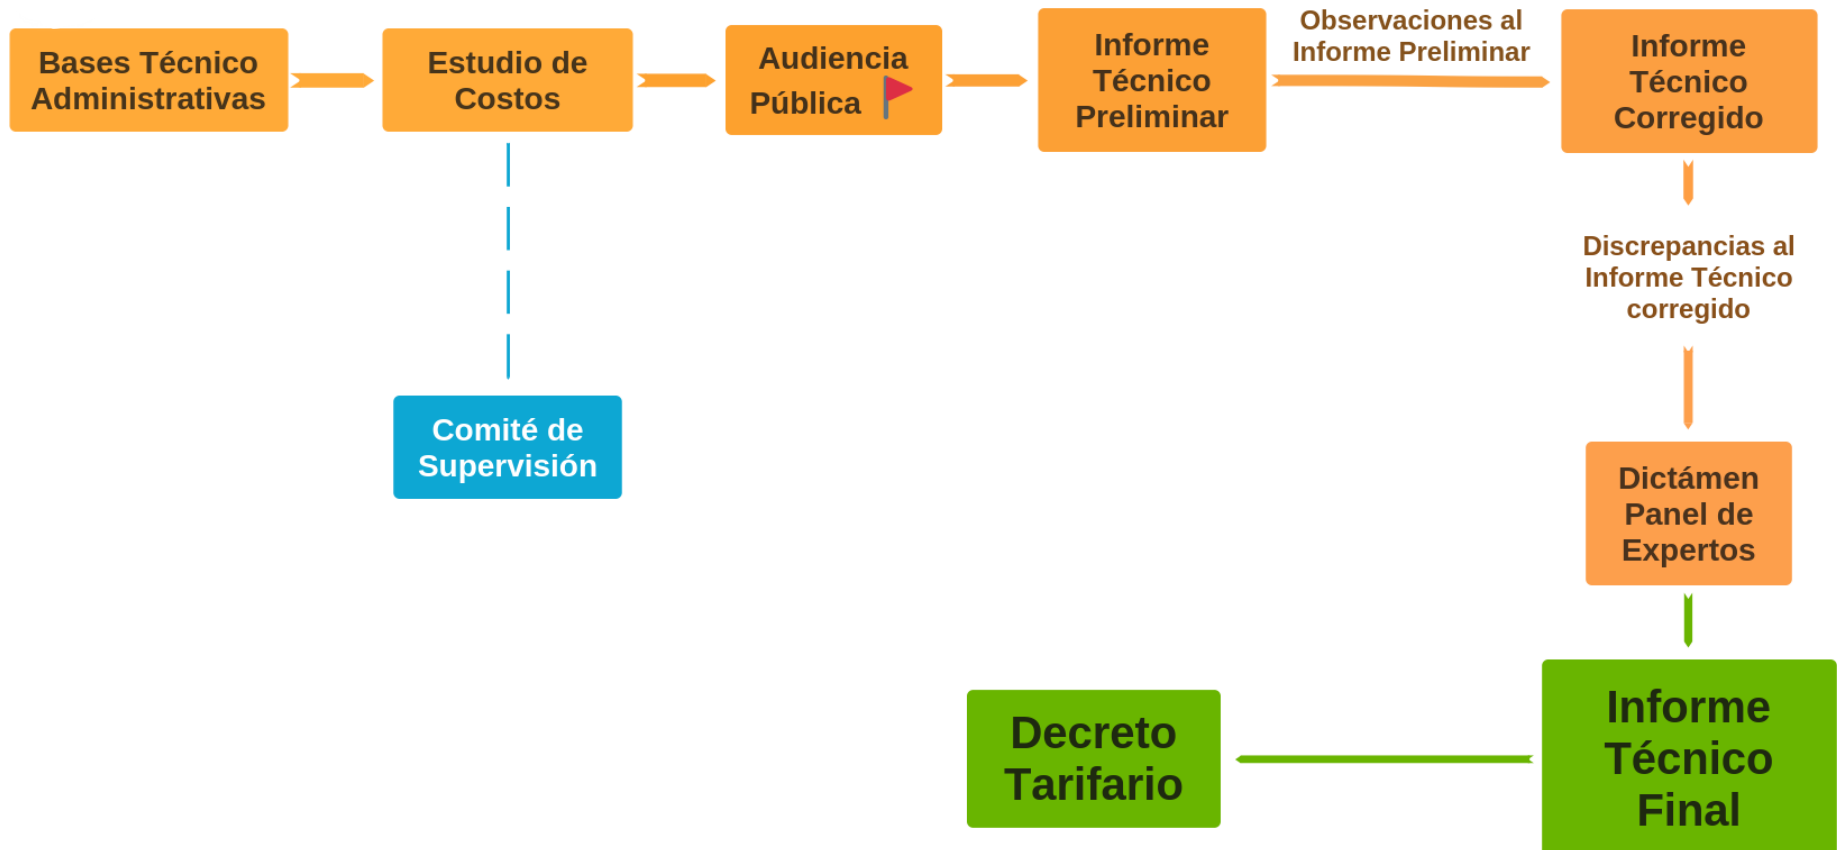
Bases Técnico Administrativas

Estudio de Costos

Audiencia Pública

Informe Técnico Preliminar

Observaciones al Informe Preliminar

Informe Técnico Corregido

Comité de Supervisión

Discrepancias al Informe Técnico corregido

Dictámen Panel de Expertos

Informe Técnico Final

Decreto Tarifario